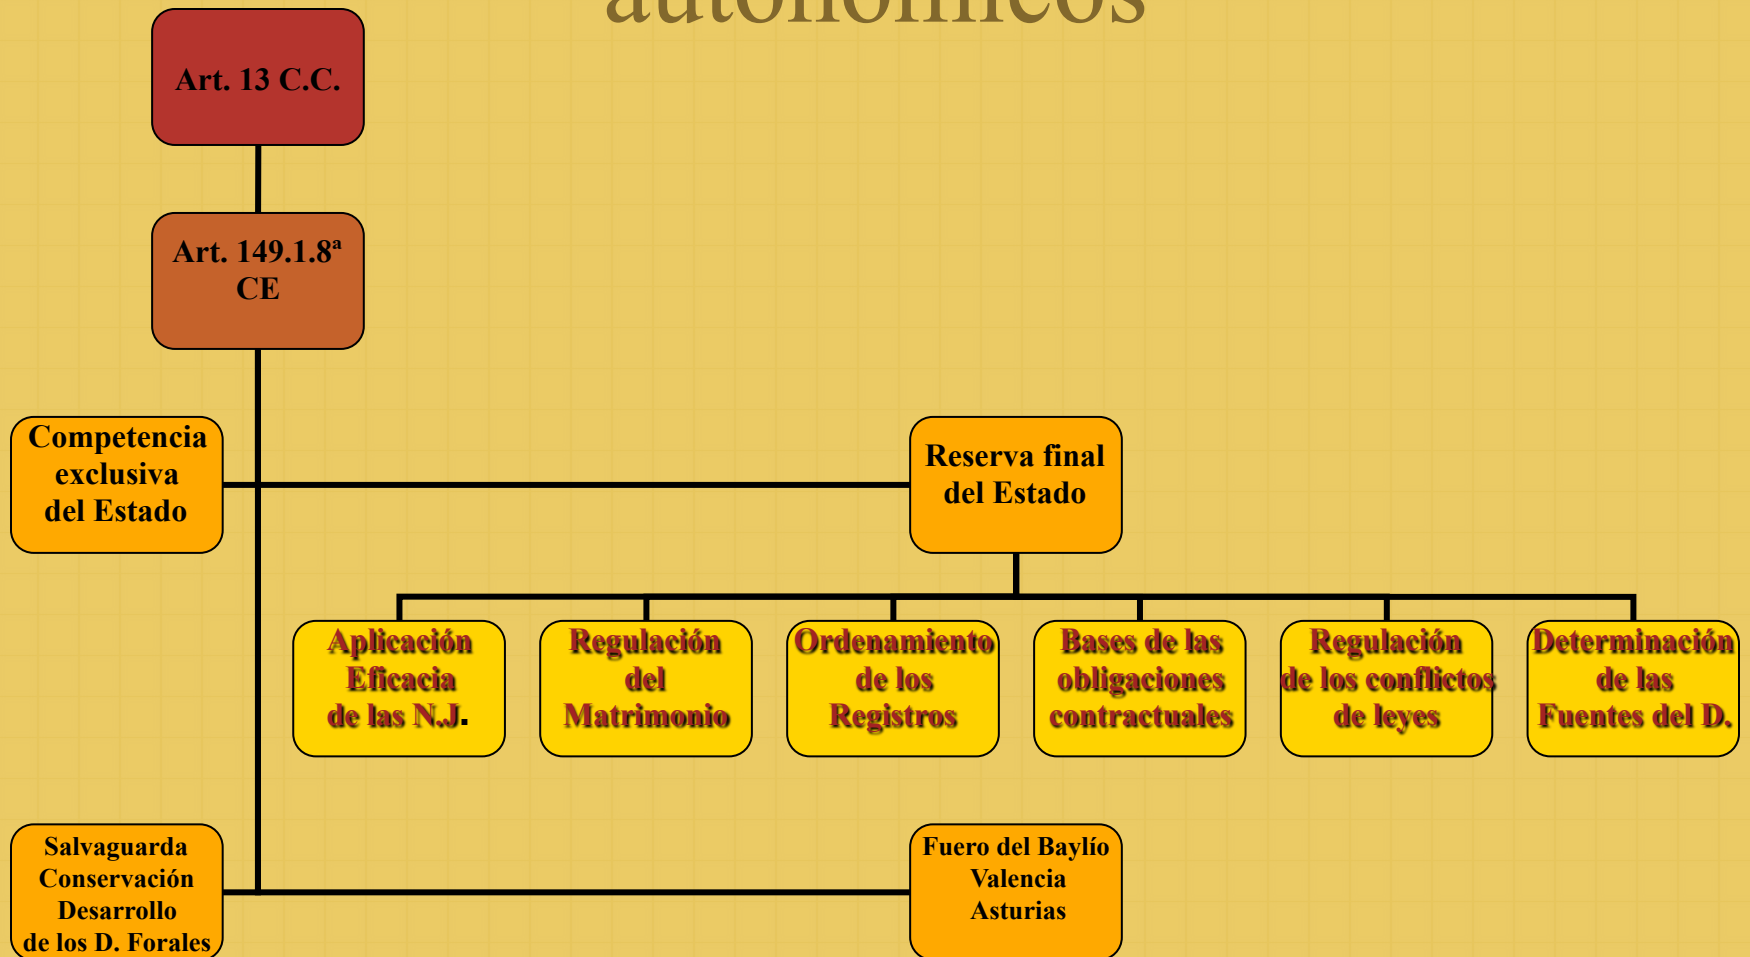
autonómicos

Art. 13 C.C.

Art. 149.1.8ª CE

Competencia exclusiva del Estado

Reserva final del Estado

Aplicación Eficacia de las N.J.

Regulación del Matrimonio

Ordenamiento de los Registros

Bases de las obligaciones contractuales

Regulación de los conflictos de leyes

Determinación de las Fuentes del D.

Salvaguarda Conservación Desarrollo de los D. Forales

Fuero del Baylío Valencia Asturias